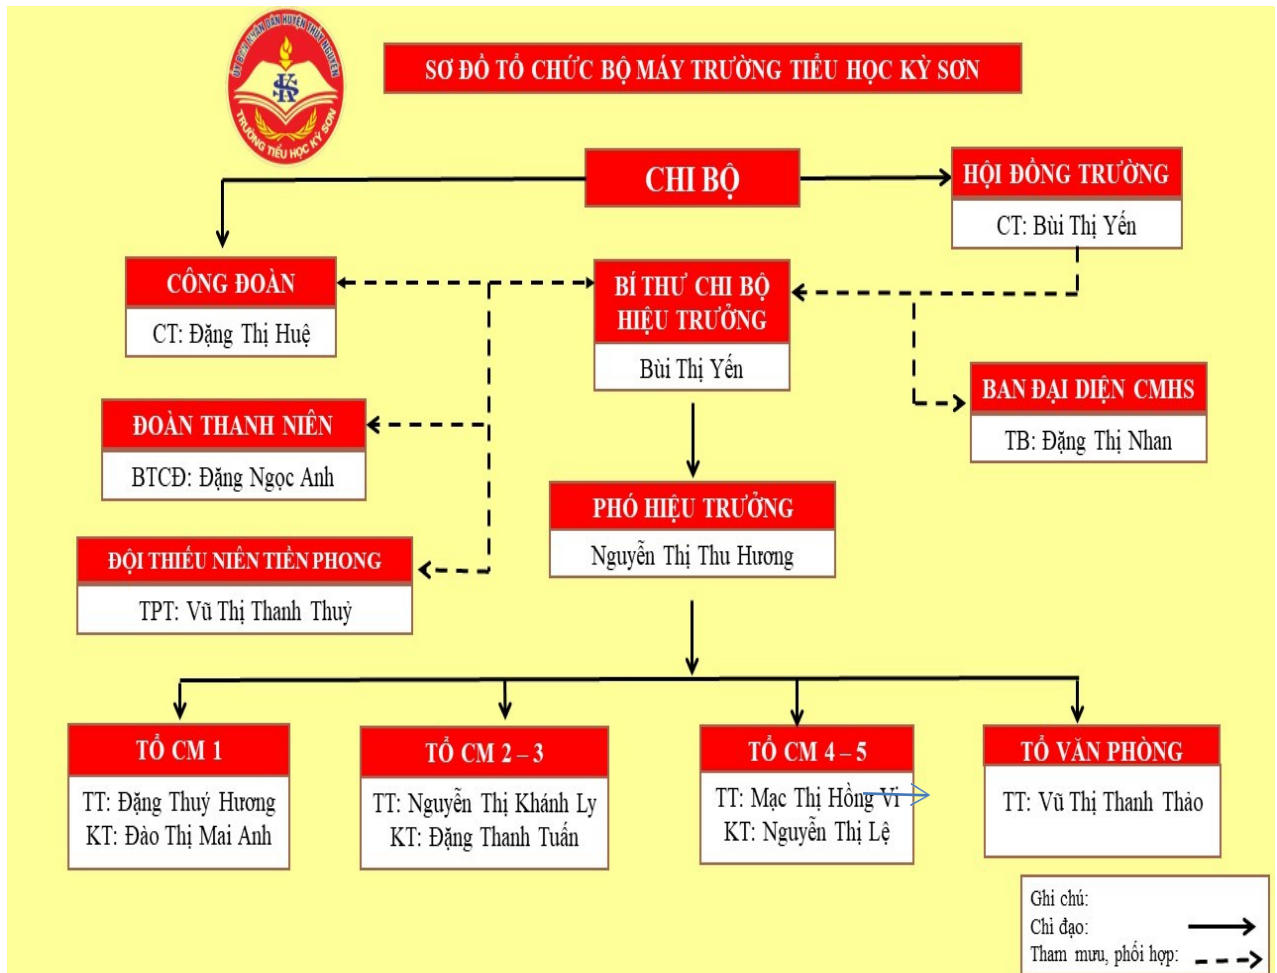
UBND HUYỆN THUỶ NGUYÊN
KS
TRƯỜNG TIỂU HỌC KỲ SƠN

SƠ ĐỒ TỔ CHỨC BỘ MÁY TRƯỜNG TIỂU HỌC KỲ SƠN

CHI BỘ

HỘI ĐỒNG TRƯỜNG
CT: Bùi Thị Yến

CÔNG ĐOÀN
CT: Đặng Thị Huệ

BÍ THƯ CHI BỘ
HIỆU TRƯỞNG
Bùi Thị Yến

BAN ĐẠI DIỆN CMHS
TB: Đặng Thị Nhan

ĐOÀN THANH NIÊN
BTCĐ: Đặng Ngọc Anh

PHÓ HIỆU TRƯỞNG
Nguyễn Thị Thu Hương

ĐỘI THIẾU NIÊN TIỀN PHONG
TPT: Vũ Thị Thanh Thuỳ

TỔ CM 1
TT: Đặng Thuý Hương
KT: Đào Thị Mai Anh

TỔ CM 2 – 3
TT: Nguyễn Thị Khánh Ly
KT: Đặng Thanh Tuấn

TỔ CM 4 – 5
TT: Mạc Thị Hồng Vi
KT: Nguyễn Thị Lệ

TỔ VĂN PHÒNG
TT: Vũ Thị Thanh Thảo

Ghi chú:
Chỉ đạo:
Tham mưu, phối hợp: